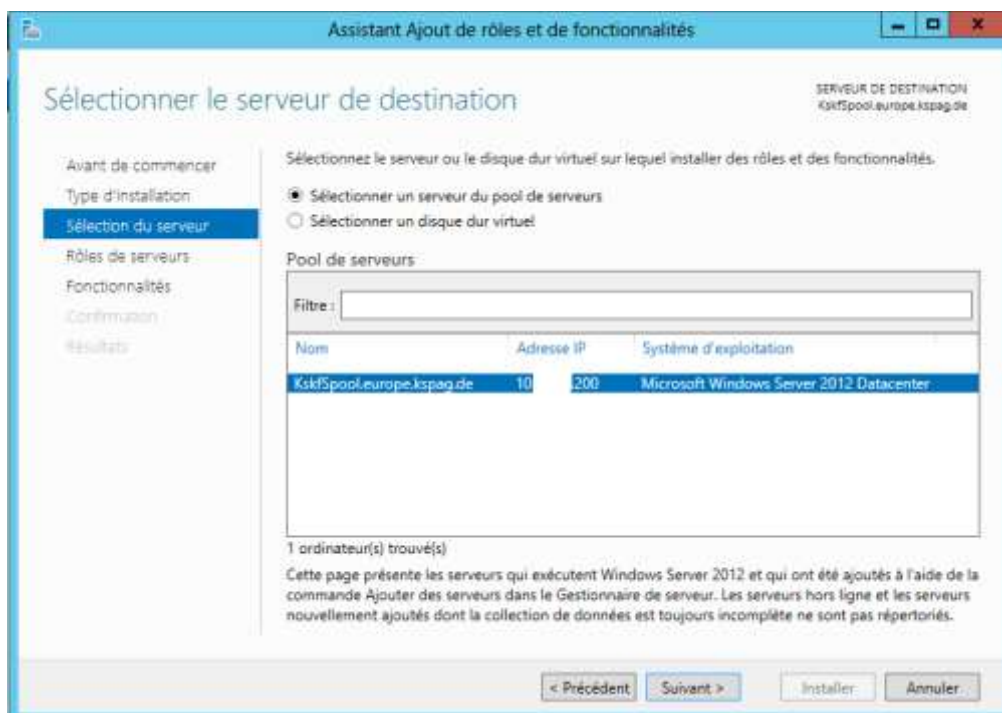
Assistant Ajout de rôles et de fonctionnalités

Sélectionner le serveur de destination

SERVEUR DE DESTINATION
KskfSpool.europe.kspag.de

Avant de commencer
Type d'installation
Sélection du serveur
Rôles de serveurs
Fonctionnalités
Confirmation
Résultats

Sélectionnez le serveur ou le disque dur virtuel sur lequel installer des rôles et des fonctionnalités.

Sélectionner un serveur du pool de serveurs
Sélectionner un disque dur virtuel

Pool de serveurs

Filtre :

| Nom | Adresse IP | Système d'exploitation |
|---|---|---|
| KskfSpool.europe.kspag.de | 10 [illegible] 200 | Microsoft Windows Server 2012 Datacenter |

1 ordinateur(s) trouvé(s)

Cette page présente les serveurs qui exécutent Windows Server 2012 et qui ont été ajoutés à l'aide de la commande Ajouter des serveurs dans le Gestionnaire de serveur. Les serveurs hors ligne et les serveurs nouvellement ajoutés dont la collection de données est toujours incomplète ne sont pas répertoriés.

< Précédent
Suivant >
Installer
Annuler